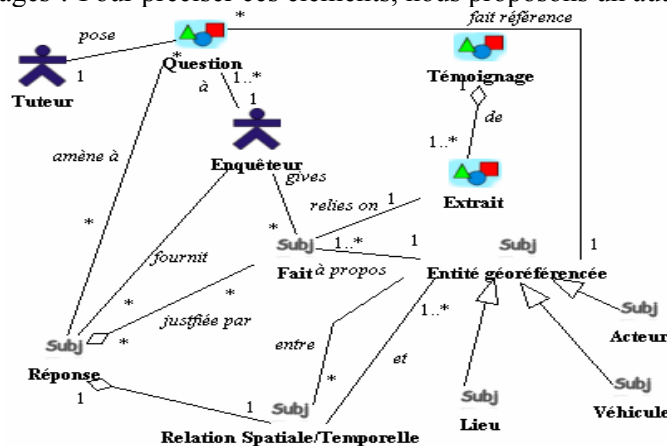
ages : Pour préciser ces éléments, nous proposons un dia

pose
1
Tuteur
*
Question
*
fait référence
Témoignage
à
1..*
1
Enquêteur
1
de
1..*
amène à
gives
relies on
1
Extrait
*
*
Subj
1..*
1
Subj
1
fournit
Fait
à propos
Entité géoréférencée
*
*
justfiée par
1..*
Subj
*
Acteur
Subj
entre
et
Réponse
*
1
1
Subj
Subj
Véhicule
Subj
Lieu
Relation Spatiale/Temporelle